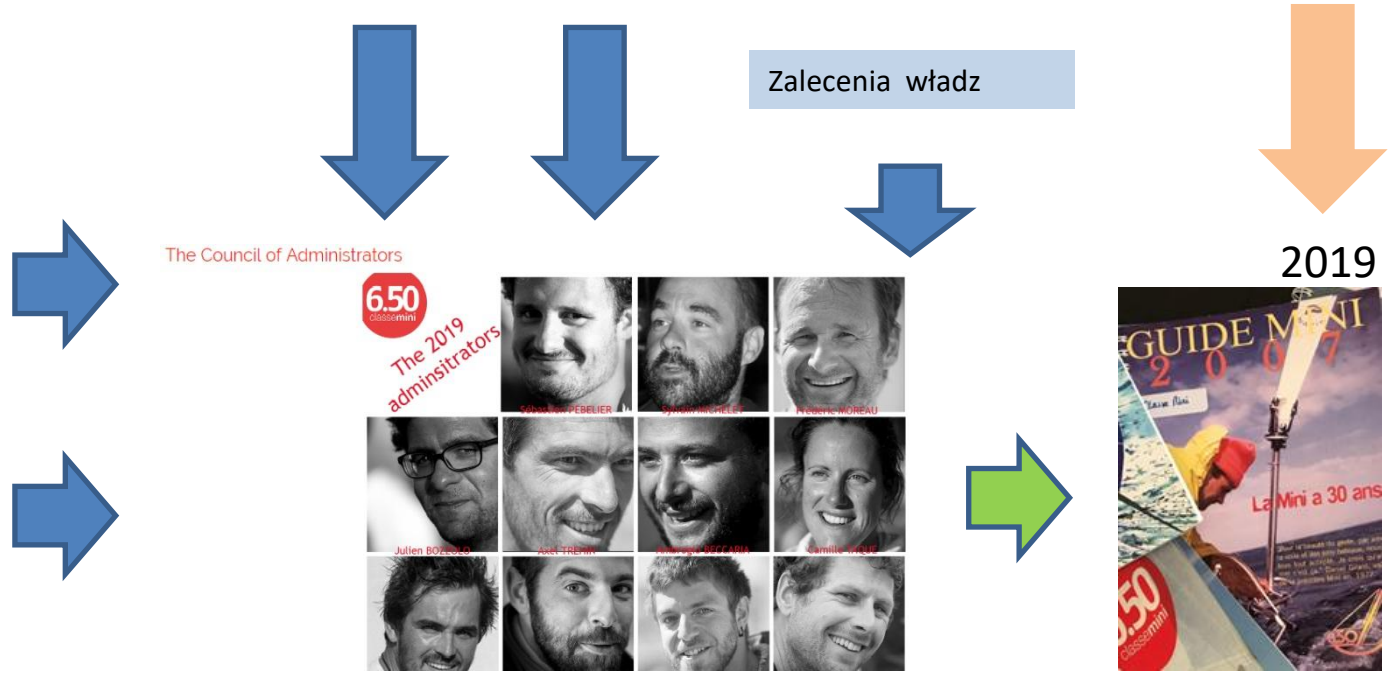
Zalecenia władz

The Council of Administrators

6.50 classemini

The 2019 adminsitrators

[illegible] PEBELIER

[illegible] MICHELET

Frédéric MOREAU

Julien BOZZOLO

Axel TREHIN

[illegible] BECCARIA

Camille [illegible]

2019

GUIDE MINI 2007

La Mini a 30 ans

6.50 classemini